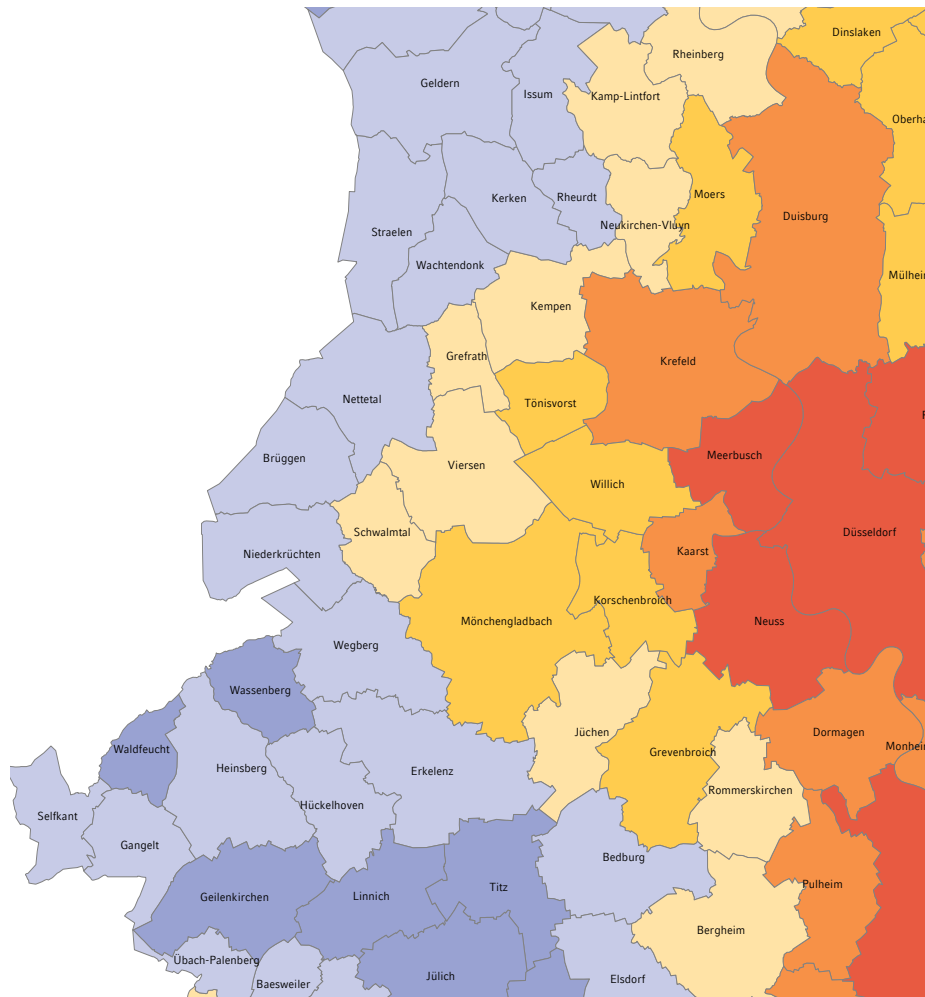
Dinslaken
Rheinberg
Geldern
Issum
Kamp-Lintfort
Oberha
Moers
Kerken
Rheurdt
Duisburg
Straelen
Neukirchen-Vluyn
Wachtendonk
Mülhein
Kempen
Grefrath
Krefeld
Nettetal
Tönisvorst
Meerbusch
Brüggen
Viersen
Willich
Schwalmtal
Düsseldorf
Niederkrüchten
Kaarst
Korschenbroich
Mönchengladbach
Neuss
Wegberg
Wassenberg
Dormagen
Jüchen
Monheim
Waldfeucht
Heinsberg
Erkelenz
Grevenbroich
Rommerskirchen
Selfkant
Hückelhoven
Gangelt
Bedburg
Geilenkirchen
Linnich
Titz
Pulheim
Bergheim
Übach-Palenberg
Jülich
Baesweiler
Elsdorf